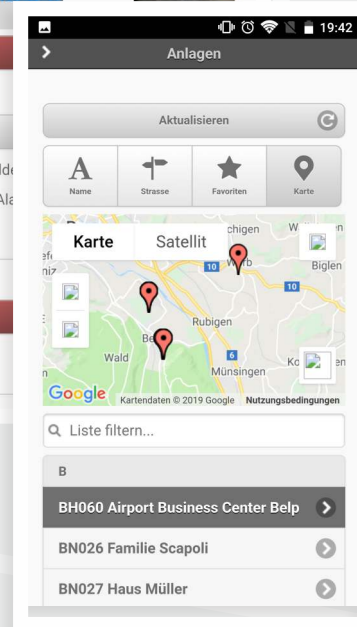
19:42

Anlagen

Aktualisieren

Name
Strasse
Favoriten
Karte

Karte
Satellit

chigen
W
Biglen
10
10
Rubigen
6
Wald
Be
Münsingen
Ko
en
iz
Google
Kartendaten © 2019 Google
Nutzungsbedingungen

Liste filtern...

B

BH060 Airport Business Center Belp

BN026 Familie Scapoli

BN027 Haus Müller

lde
Ala